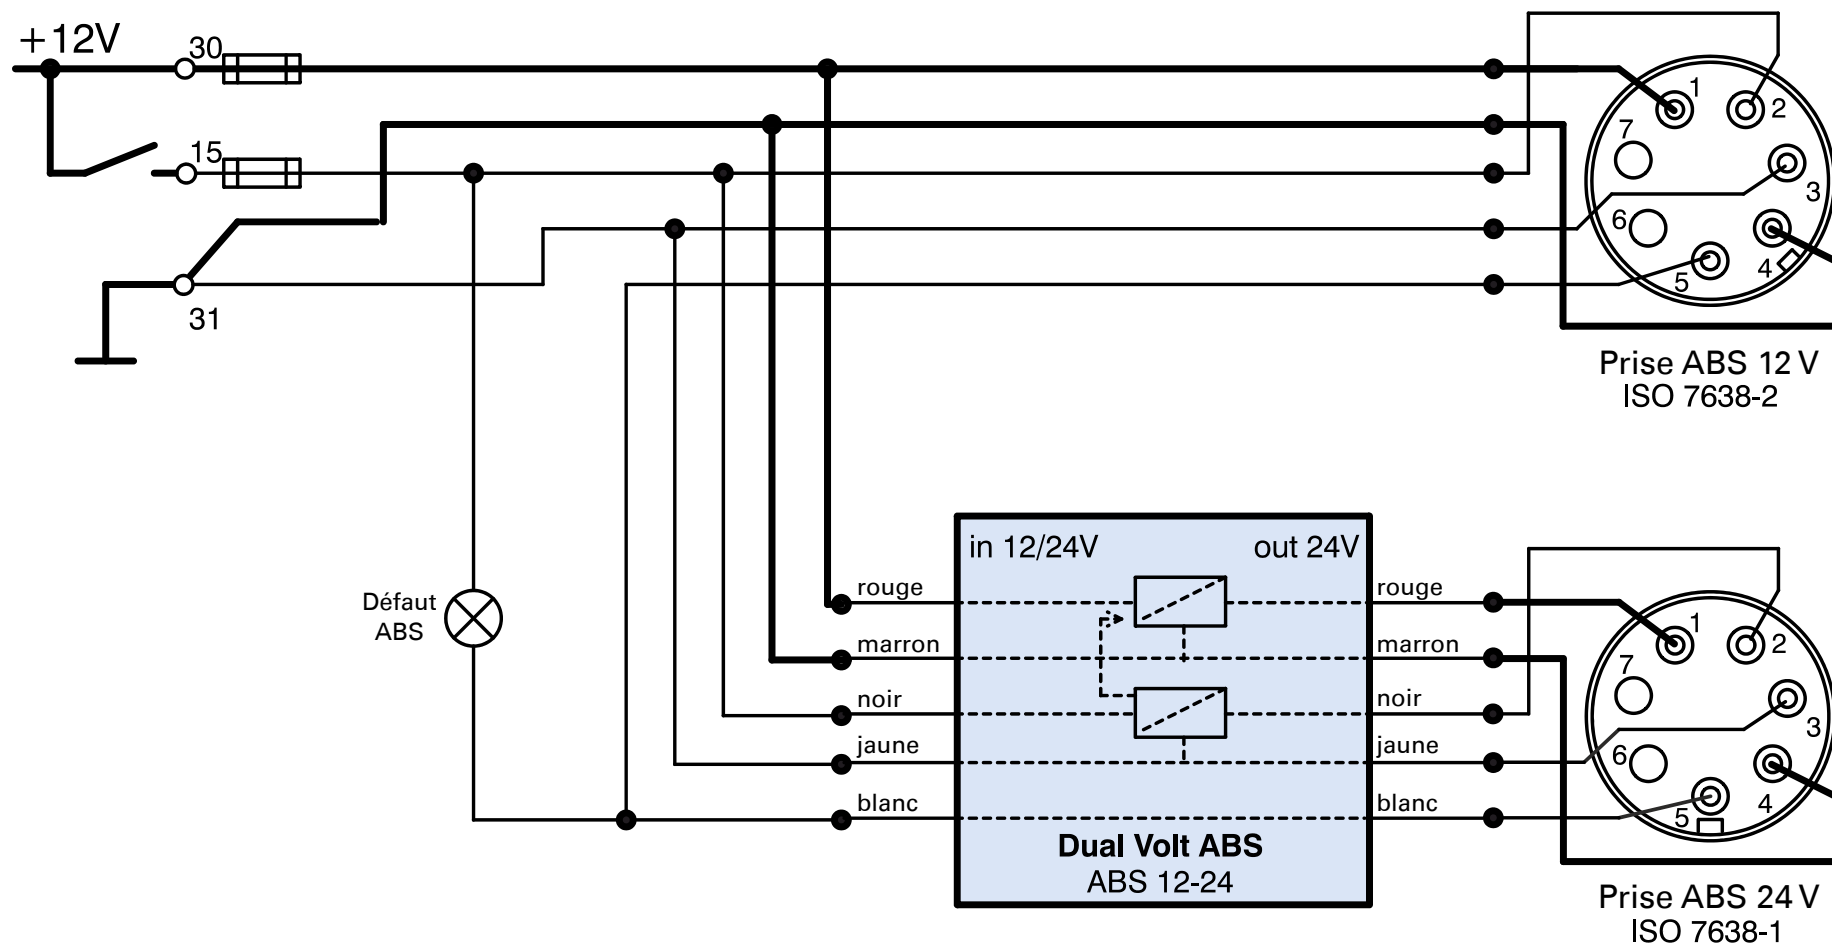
+12V
30
15
31

1
2
7
3
6
4
5
Prise ABS 12 V
ISO 7638-2

Défaut
ABS

in 12/24V
out 24V
rouge
marron
noir
jaune
blanc
rouge
marron
noir
jaune
blanc
Dual Volt ABS
ABS 12-24

1
2
7
3
6
4
5
Prise ABS 24 V
ISO 7638-1